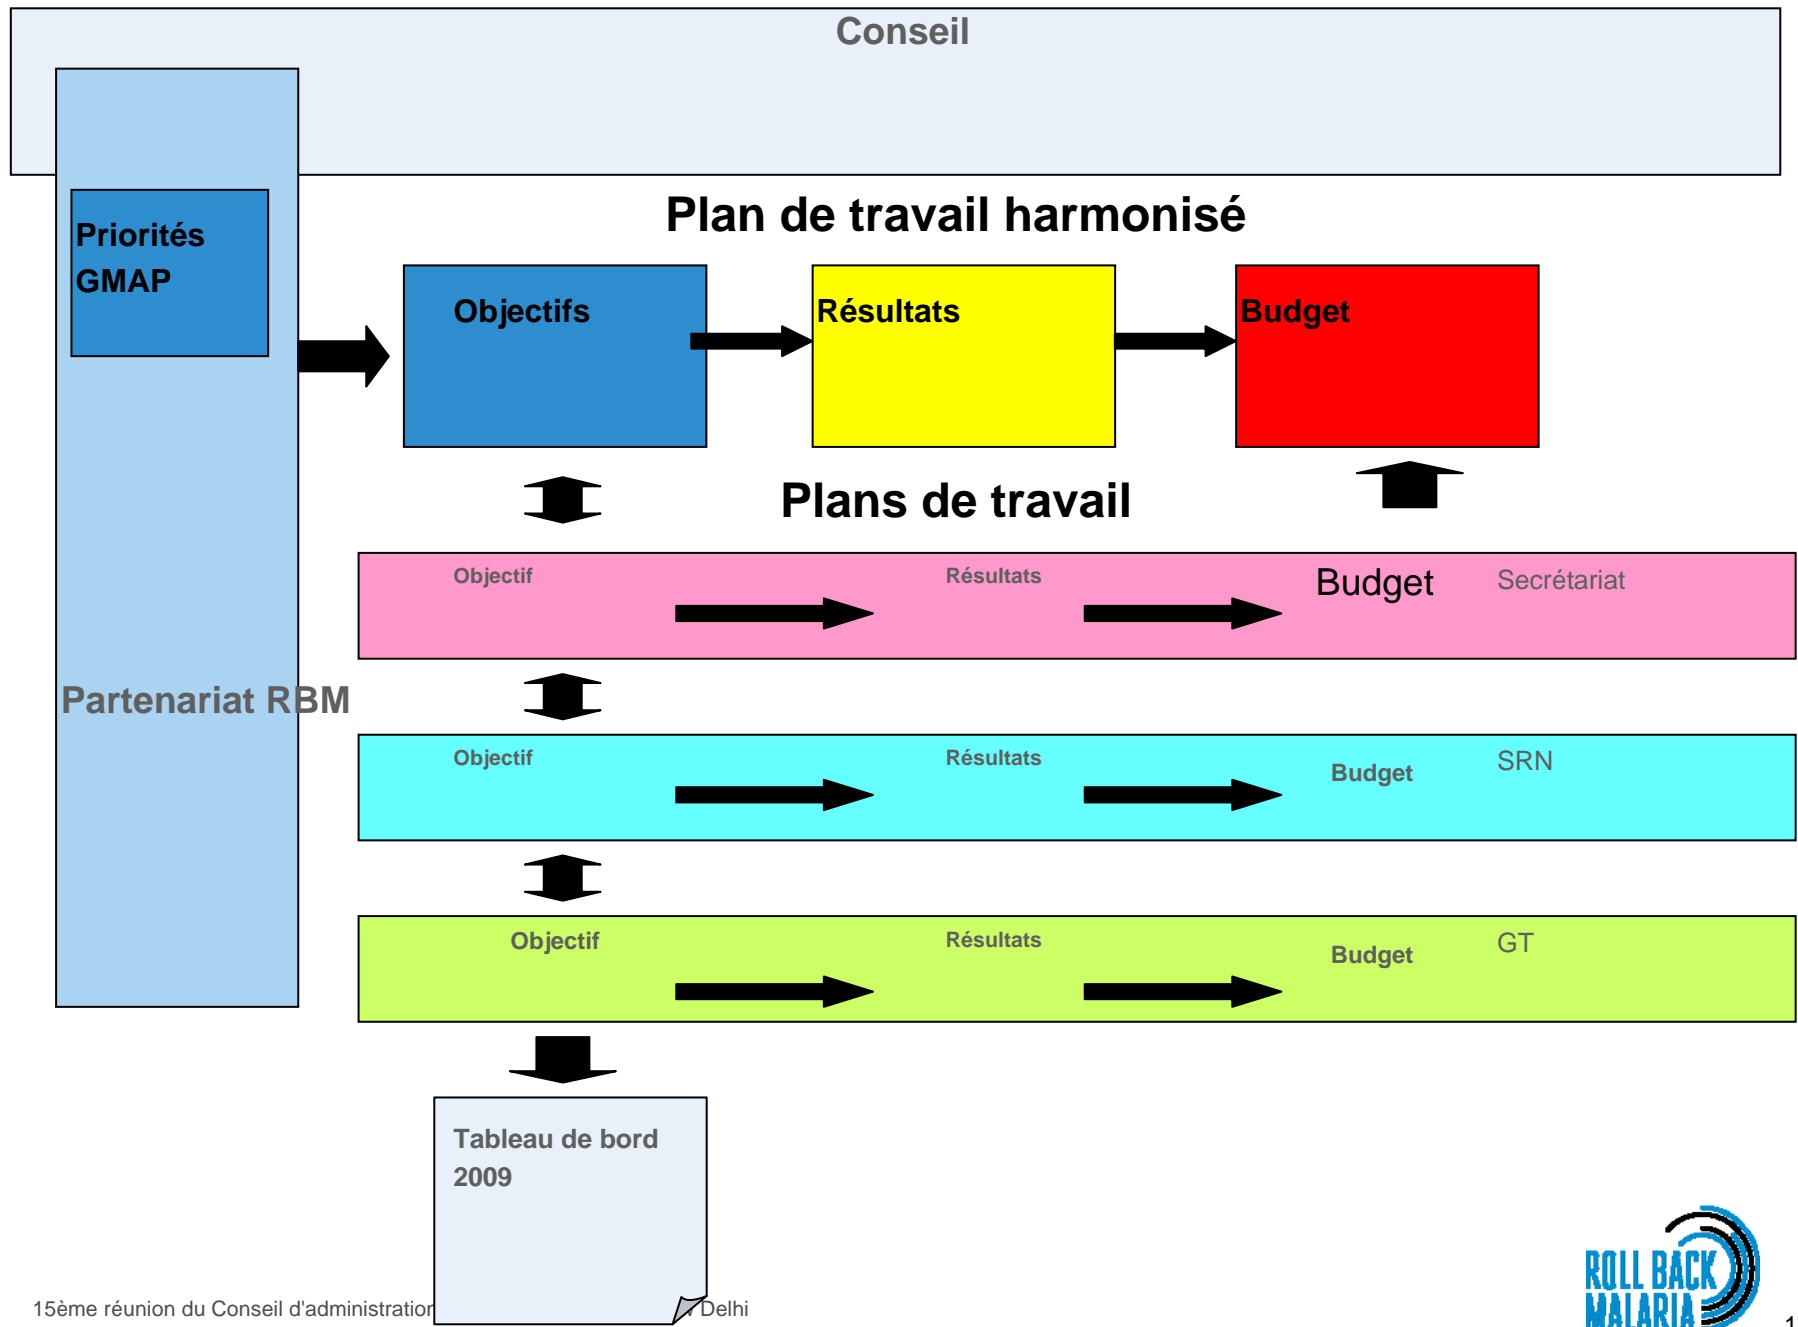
Conseil

Priorités GMAP

Plan de travail harmonisé

Objectifs

Résultats

Budget

Plans de travail

Objectif

Résultats

Budget

Secrétariat

Partenariat RBM

Objectif

Résultats

Budget

SRN

Objectif

Résultats

Budget

GT

Tableau de bord 2009

15ème réunion du Conseil d'administration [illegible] Delhi

ROLL BACK MALARIA

1